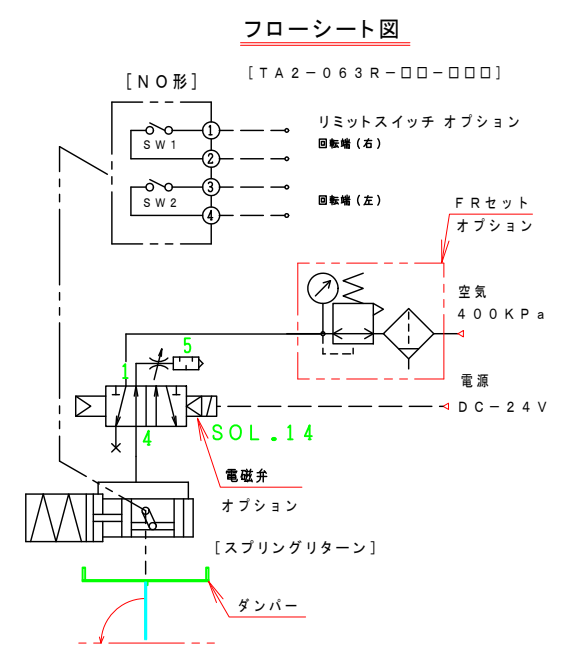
フローシート図

［ＮＯ形］

［ＴＡ２－０６３Ｒ－□□－□□□］

ＳＷ１

①

②

ＳＷ２

③

④

リミットスイッチ オプション

回転端（右）

回転端（左）

ＦＲセット
オプション

空気
４００ＫＰａ

電源
ＤＣ－２４Ｖ

5

1

4

ＳＯＬ．１４

電磁弁
オプション

［スプリングリターン］

ダンパー